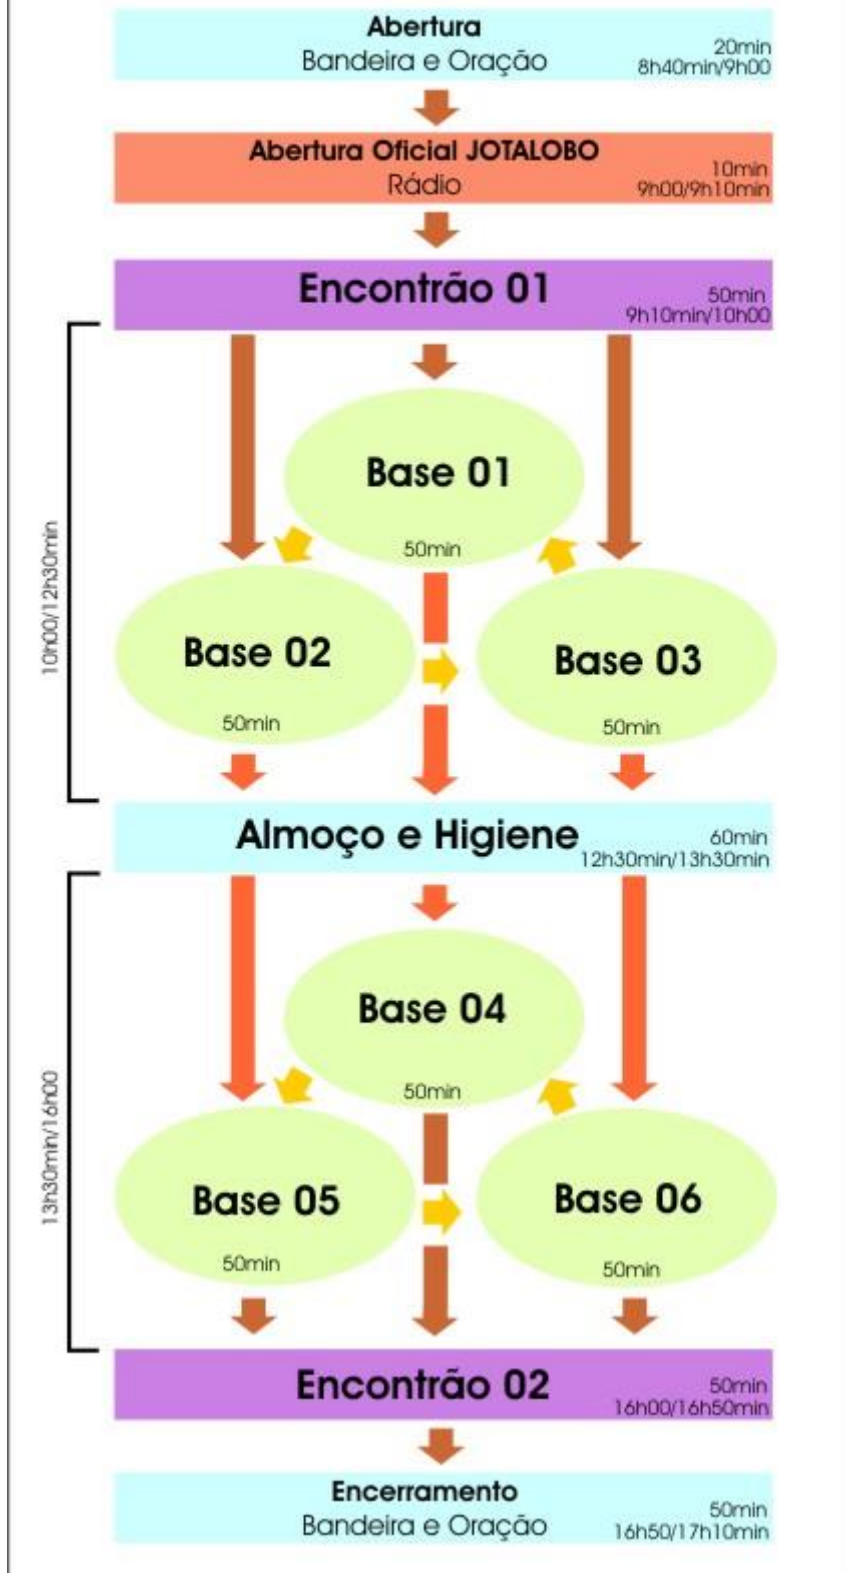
Abertura
Bandeira e Oração
20min
8h40min/9h00

Abertura Oficial JOTALOBO
Rádio
10min
9h00/9h10min

Encontrão 01
50min
9h10min/10h00

10h00/12h30min

Base 01
50min

Base 02
50min

Base 03
50min

Almoço e Higiene
60min
12h30min/13h30min

13h30min/16h00

Base 04
50min

Base 05
50min

Base 06
50min

Encontrão 02
50min
16h00/16h50min

Encerramento
Bandeira e Oração
50min
16h50/17h10min